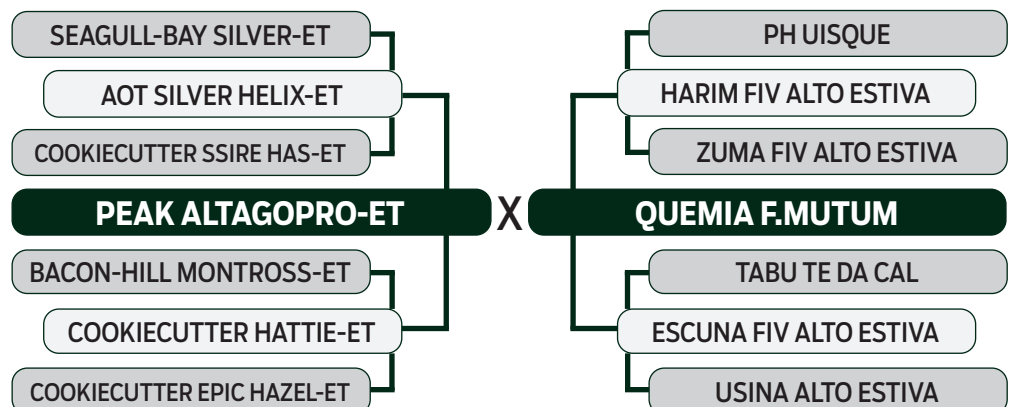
SEAGULL-BAY SILVER-ET
AOT SILVER HELIX-ET
COOKIECUTTER SSIRE HAS-ET
PEAK ALTAGOPRO-ET
BACON-HILL MONTROSS-ET
COOKIECUTTER HATTIE-ET
COOKIECUTTER EPIC HAZEL-ET

X

PH UISQUE
HARIM FIV ALTO ESTIVA
ZUMA FIV ALTO ESTIVA
QUEMIA F.MUTUM
TABU TE DA CAL
ESCUNA FIV ALTO ESTIVA
USINA ALTO ESTIVA